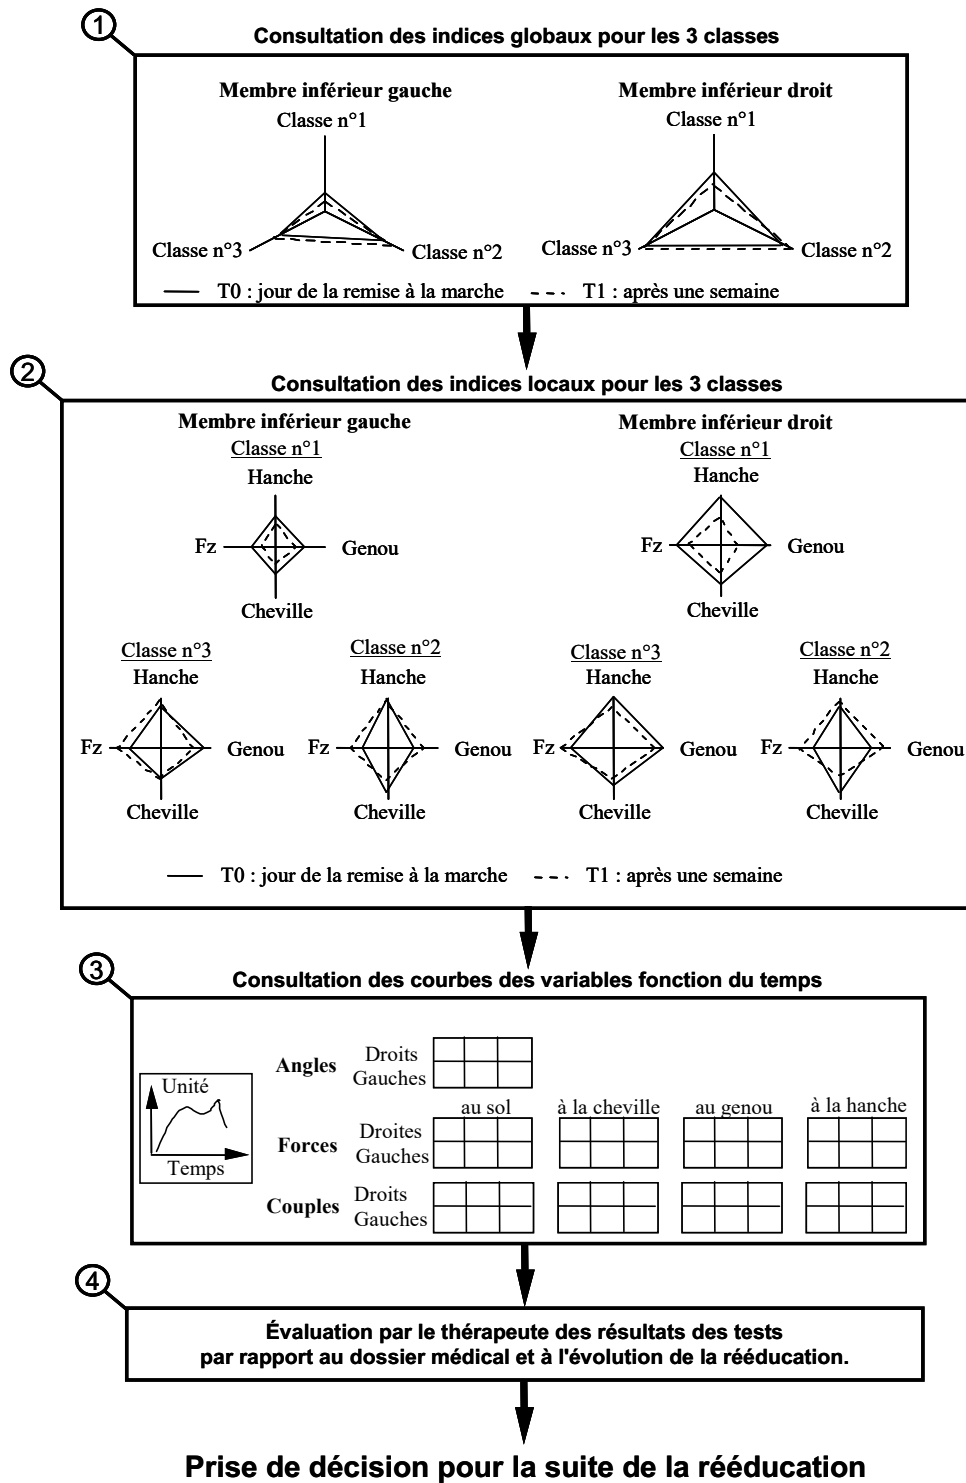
1

Consultation des indices globaux pour les 3 classes

Membre inférieur gauche
Classe n°1
Classe n°3
Classe n°2

Membre inférieur droit
Classe n°1
Classe n°3
Classe n°2

T0 : jour de la remise à la marche
T1 : après une semaine

2

Consultation des indices locaux pour les 3 classes

Membre inférieur gauche
Classe n°1
Hanche
Fz
Genou
Cheville

Membre inférieur droit
Classe n°1
Hanche
Fz
Genou
Cheville

Classe n°3
Hanche
Fz
Genou
Cheville

Classe n°2
Hanche
Fz
Genou
Cheville

Classe n°3
Hanche
Fz
Genou
Cheville

Classe n°2
Hanche
Fz
Genou
Cheville

T0 : jour de la remise à la marche
T1 : après une semaine

3

Consultation des courbes des variables fonction du temps

Unité
Temps

Angles
Droits
Gauches

au sol
à la cheville
au genou
à la hanche

Forces
Droites
Gauches

Couples
Droits
Gauches

4

Évaluation par le thérapeute des résultats des tests par rapport au dossier médical et à l'évolution de la rééducation.

Prise de décision pour la suite de la rééducation